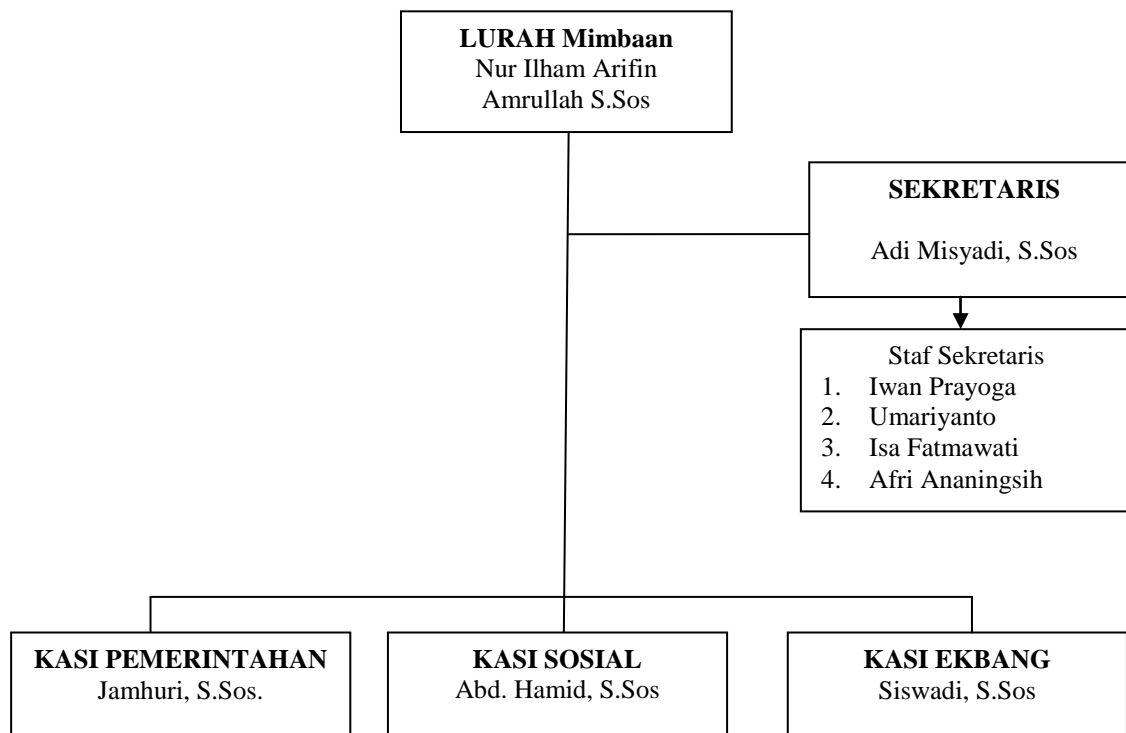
LURAH Mimbaan
Nur Ilham Arifin Amrullah S.Sos

SEKRETARIS

Adi Misyadi, S.Sos

Staf Sekretaris
1. Iwan Prayoga
2. Umariyanto
3. Isa Fatmawati
4. Afri Ananingsih

KASI PEMERINTAHAN
Jamhuri, S.Sos.

KASI SOSIAL
Abd. Hamid, S.Sos

KASI EKBANG
Siswadi, S.Sos